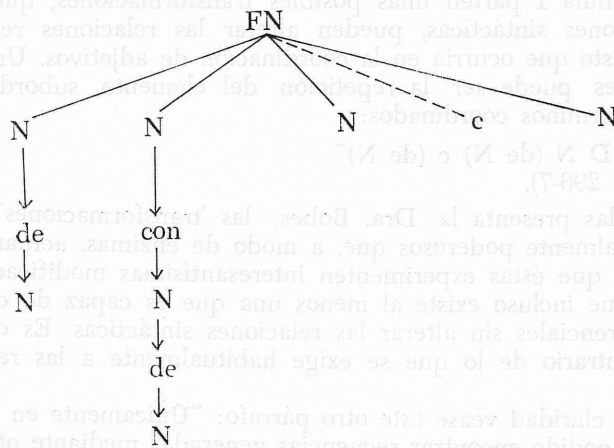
FN

N

de

N

N

con

N

de

N

N

c

N

...ma 1 parten unas posibles transformaciones, que ...iones sintácticas, pueden alterar las relaciones ...sto que ocurría en la combinación de adjetivos. U... ...es puede ser la repetición del elemento subord... ...ntos coordinados:

...D N (de N) c (de N)"
...296-7).

...las presenta la Dra. Bobes, las 'transformaciones' ...almente poderosos que, a modo de esquemas, ac... ...que éstas experimenten interesantísimas modific... ...que incluso existe al menos una que es capaz de ... ...renciales sin alterar las relaciones sintácticas. Es ... ...trario de lo que se exige habitualmente a las r...

...claridad véase este otro párrafo: "Únicamente en ...